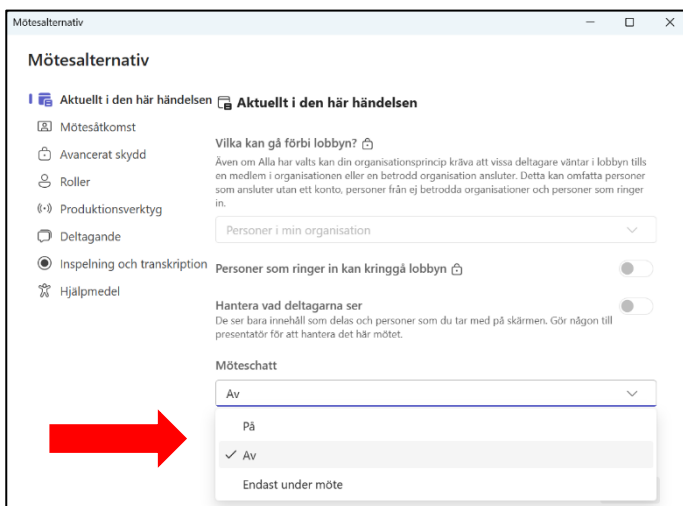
Mötesalternativ

Mötesalternativ

Aktuellt i den här händelsen
Mötesåtkomst
Avancerat skydd
Roller
Produktionsverktyg
Deltagande
Inspelning och transkription
Hjälpmedel

Aktuellt i den här händelsen

Vilka kan gå förbi lobbyn?

Även om Alla har valts kan din organisationsprincip kräva att vissa deltagare väntar i lobbyn tills en medlem i organisationen eller en betrodd organisation ansluter. Detta kan omfatta personer som ansluter utan ett konto, personer från ej betrodda organisationer och personer som ringer in.

Personer i min organisation

Personer som ringer in kan kringgå lobbyn

Hantera vad deltagarna ser

De ser bara innehåll som delas och personer som du tar med på skärmen. Gör någon till presentatör för att hantera det här mötet.

Möteschatt

Av

På
✓ Av
Endast under möte